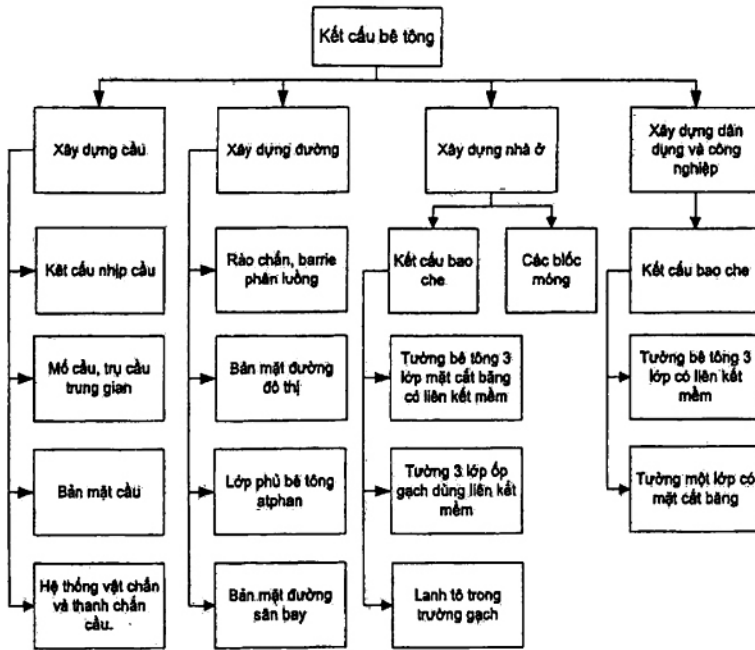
Kết cấu bê tông

Xây dựng cầu

Kết cấu nhịp cầu

Mố cầu, trụ cầu trung gian

Bản mặt cầu

Hệ thống vật chắn và thanh chắn cầu.

Xây dựng đường

Rào chắn, barrie phân luồng

Bản mặt đường đô thị

Lớp phủ bê tông atphan

Bản mặt đường sân bay

Xây dựng nhà ở

Kết cấu bao che

Các blốc móng

Tường bê tông 3 lớp mặt cắt băng có liên kết mềm

Tường 3 lớp ốp gạch dùng liên kết mềm

Lanh tô trong tường gạch

Xây dựng dân dụng và công nghiệp

Kết cấu bao che

Tường bê tông 3 lớp có liên kết mềm

Tường một lớp có mặt cắt băng